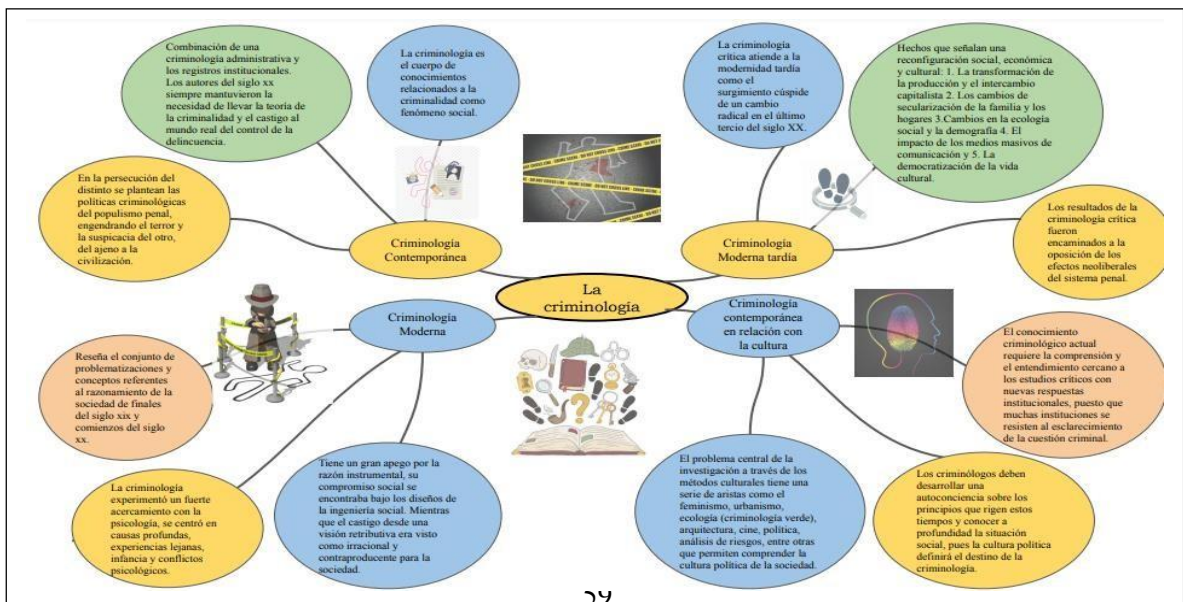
Combinación de una criminología administrativa y los registros institucionales. Los autores del siglo xx siempre mantuvieron la necesidad de llevar la teoría de la criminalidad y el castigo al mundo real del control de la delincuencia.

La criminología es el cuerpo de conocimientos relacionados a la criminalidad como fenómeno social.

La criminología crítica atiende a la modernidad tardía como el surgimiento cúspide de un cambio radical en el último tercio del siglo XX.

Hechos que señalan una reconfiguración social, económica y cultural: 1. La transformación de la producción y el intercambio capitalista 2. Los cambios de secularización de la familia y los hogares 3.Cambios en la ecología social y la demografía 4. El impacto de los medios masivos de comunicación y 5. La democratización de la vida cultural.

En la persecución del distinto se plantean las políticas criminológicas del populismo penal, engendrando el terror y la suspicacia del otro, del ajeno a la civilización.

Criminología Contemporánea

Criminología Moderna tardía

Los resultados de la criminología crítica fueron encaminados a la oposición de los efectos neoliberales del sistema penal.

La criminología

Criminología Moderna

Criminología contemporánea en relación con la cultura

Reseña el conjunto de problematizaciones y conceptos referentes al razonamiento de la sociedad de finales del siglo xix y comienzos del siglo xx.

El conocimiento criminológico actual requiere la comprensión y el entendimiento cercano a los estudios críticos con nuevas respuestas institucionales, puesto que muchas instituciones se resisten al esclarecimiento de la cuestión criminal.

La criminología experimentó un fuerte acercamiento con la psicología, se centró en causas profundas, experiencias lejanas, infancia y conflictos psicológicos.

Tiene un gran apego por la razón instrumental, su compromiso social se encontraba bajo los diseños de la ingeniería social. Mientras que el castigo desde una visión retributiva era visto como irracional y contraproducente para la sociedad.

El problema central de la investigación a través de los métodos culturales tiene una serie de aristas como el feminismo, urbanismo, ecología (criminología verde), arquitectura, cine, política, análisis de riesgos, entre otras que permiten comprender la cultura política de la sociedad.

Los criminólogos deben desarrollar una autoconciencia sobre los principios que rigen estos tiempos y conocer a profundidad la situación social, pues la cultura política definirá el destino de la criminología.

29